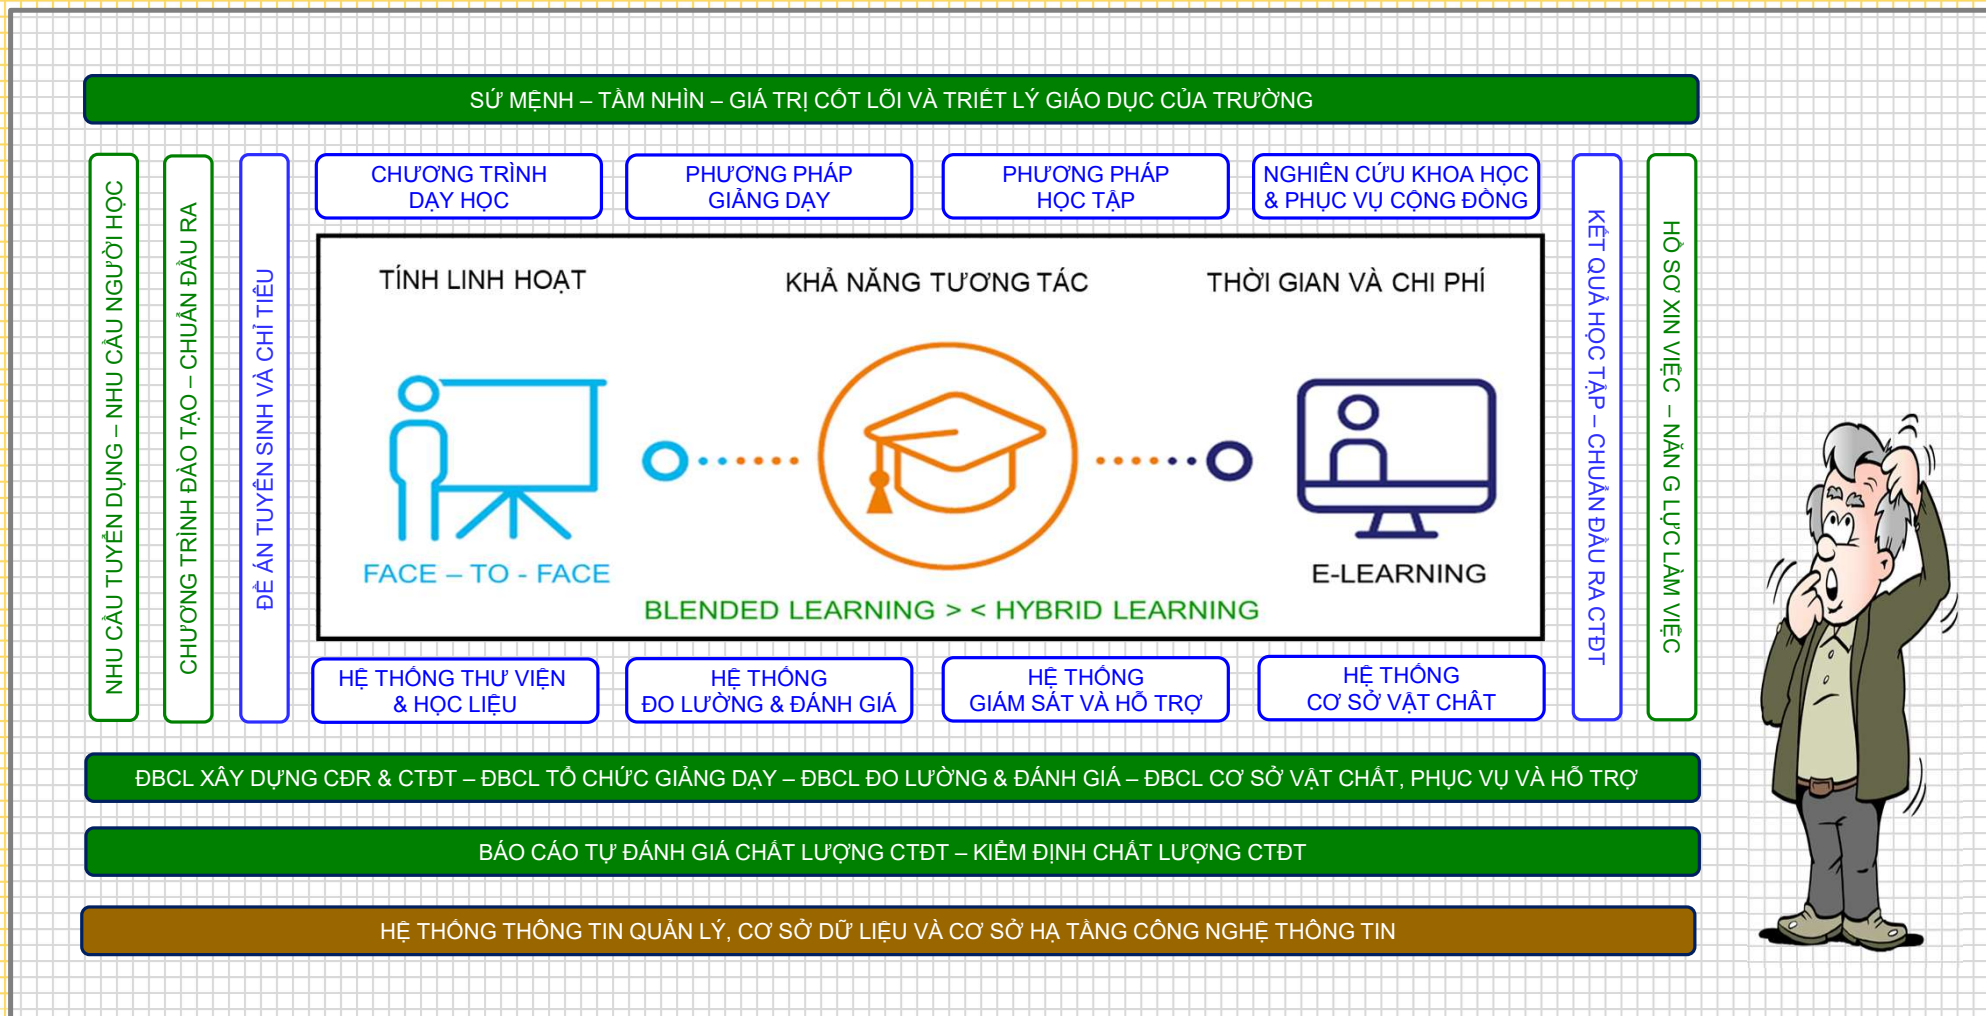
SỨ MỆNH – TẦM NHÌN – GIÁ TRỊ CỐT LÕI VÀ TRIẾT LÝ GIÁO DỤC CỦA TRƯỜNG

NHU CẦU TUYỂN DỤNG – NHU CẦU NGƯỜI HỌC

CHƯƠNG TRÌNH ĐÀO TẠO – CHUẨN ĐẦU RA

ĐỀ ÁN TUYỂN SINH VÀ CHỈ TIÊU

CHƯƠNG TRÌNH DẠY HỌC

PHƯƠNG PHÁP GIẢNG DẠY

PHƯƠNG PHÁP HỌC TẬP

NGHIÊN CỨU KHOA HỌC & PHỤC VỤ CỘNG ĐỒNG

TÍNH LINH HOẠT

KHẢ NĂNG TƯƠNG TÁC

THỜI GIAN VÀ CHI PHÍ

FACE – TO - FACE

E-LEARNING

BLENDED LEARNING > < HYBRID LEARNING

KẾT QUẢ HỌC TẬP – CHUẨN ĐẦU RA CTĐT

HỒ SƠ XIN VIỆC – NĂNG LỰC LÀM VIỆC

HỆ THỐNG THƯ VIỆN & HỌC LIỆU

HỆ THỐNG ĐO LƯỜNG & ĐÁNH GIÁ

HỆ THỐNG GIÁM SÁT VÀ HỖ TRỢ

HỆ THỐNG CƠ SỞ VẬT CHẤT

ĐBCL XÂY DỰNG CĐR & CTĐT – ĐBCL TỔ CHỨC GIẢNG DẠY – ĐBCL ĐO LƯỜNG & ĐÁNH GIÁ – ĐBCL CƠ SỞ VẬT CHẤT, PHỤC VỤ VÀ HỖ TRỢ

BÁO CÁO TỰ ĐÁNH GIÁ CHẤT LƯỢNG CTĐT – KIỂM ĐỊNH CHẤT LƯỢNG CTĐT

HỆ THỐNG THÔNG TIN QUẢN LÝ, CƠ SỞ DỮ LIỆU VÀ CƠ SỞ HẠ TẦNG CÔNG NGHỆ THÔNG TIN